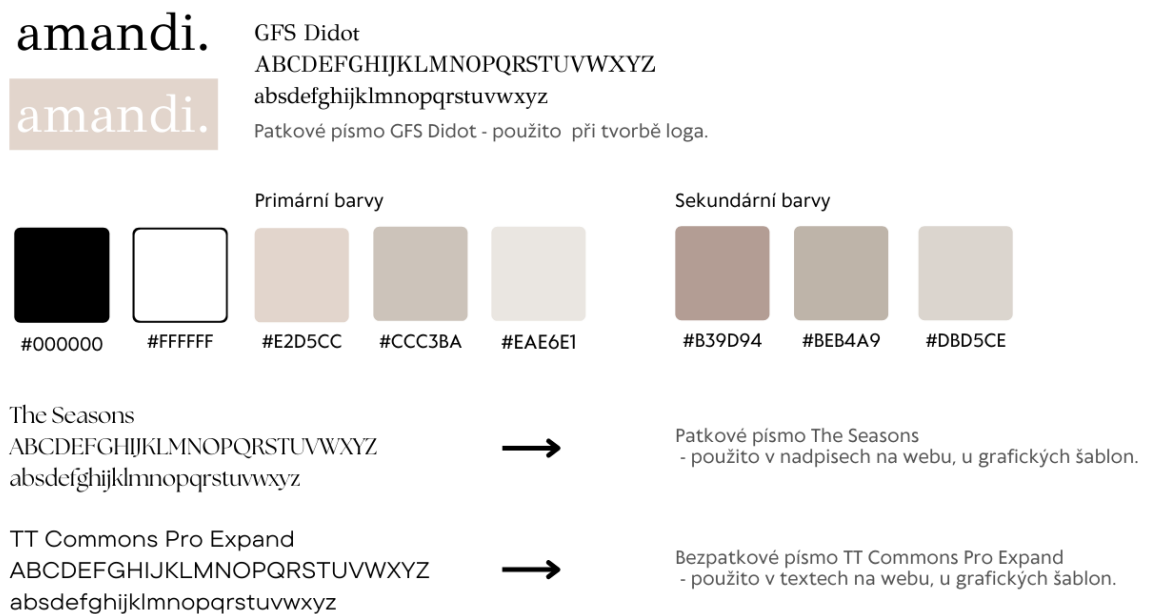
amandi.

amandi.

GFS Didot
ABCDEFGHIJKLMNOPQRSTUVWXYZ
absdefghijklmnopqrstuvwxyz
Patkové písmo GFS Didot - použito při tvorbě loga.

Primární barvy

Sekundární barvy

#000000 #FFFFFF #E2D5CC #CCC3BA #EAE6E1

#B39D94 #BEB4A9 #DBD5CE

The Seasons
ABCDEFGHIJKLMNOPQRSTUVWXYZ
absdefghijklmnopqrstuvwxyz

Patkové písmo The Seasons
- použito v nadpisech na webu, u grafických šablon.

TT Commons Pro Expand
ABCDEFGHIJKLMNOPQRSTUVWXYZ
absdefghijklmnopqrstuvwxyz

Bezpatkové písmo TT Commons Pro Expand
- použito v textech na webu, u grafických šablon.